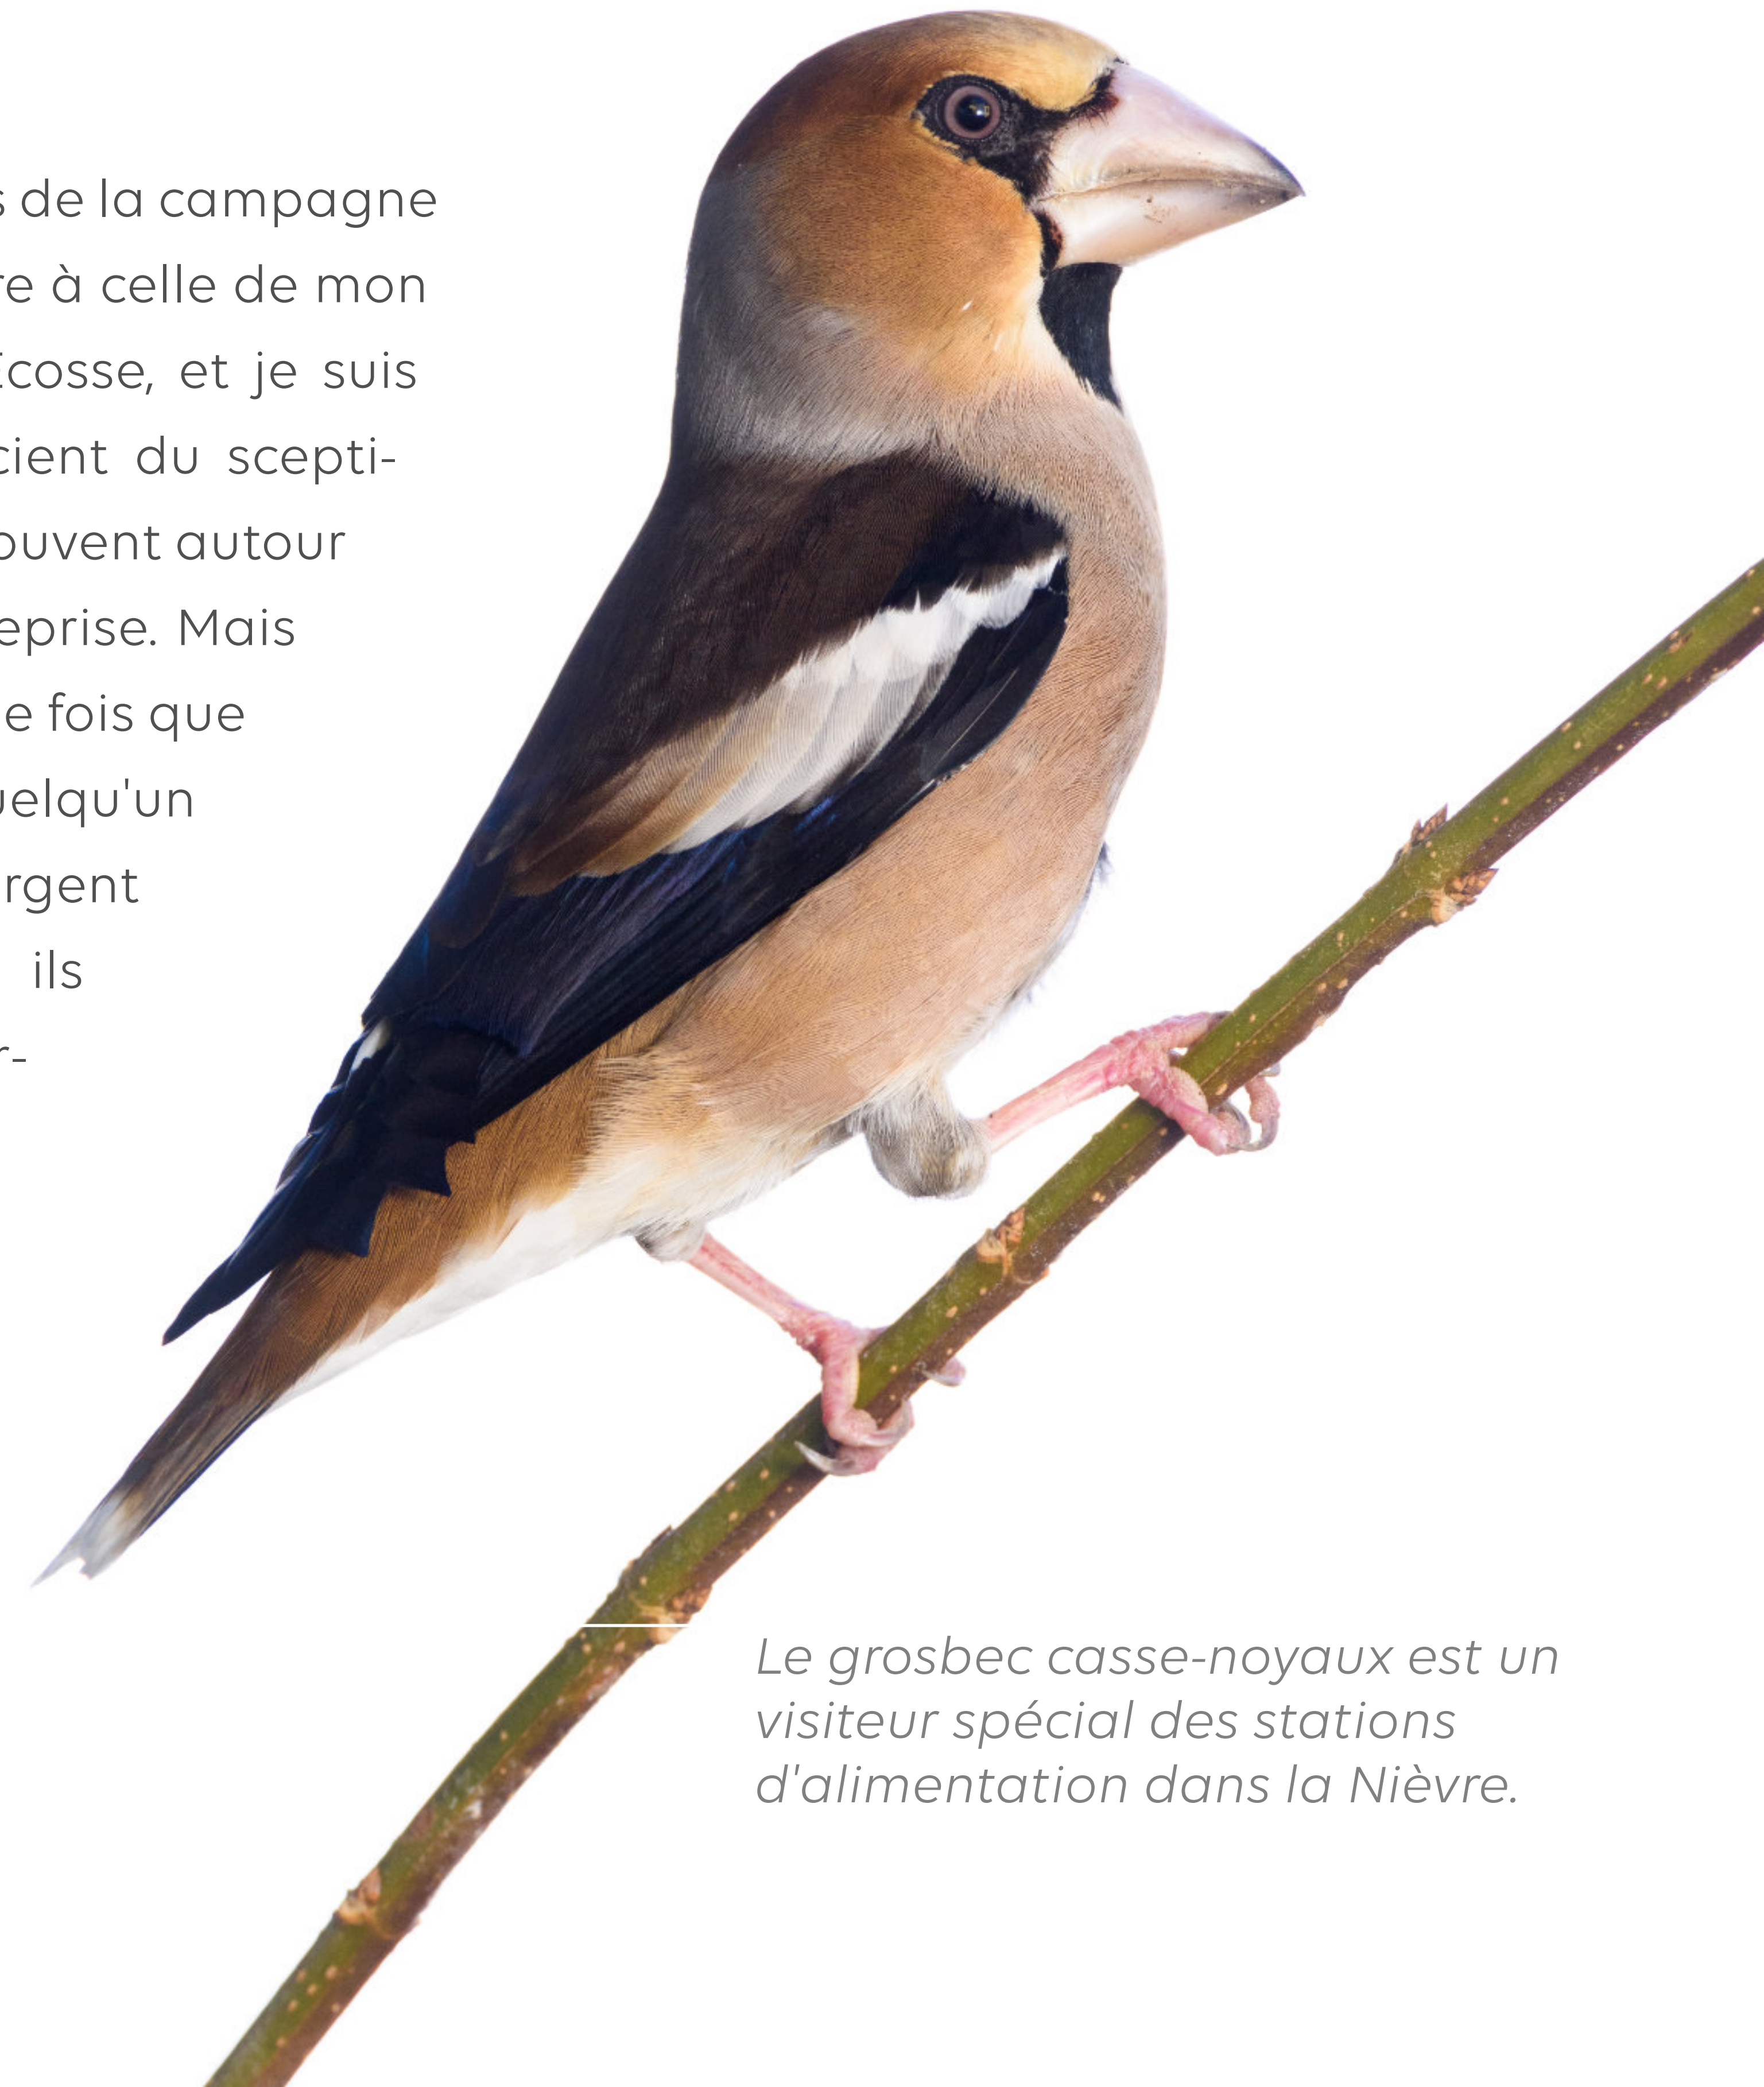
s de la campagne
re à celle de mon
Écosse, et je suis
cient du scepti-
ouvent autour
eprise. Mais
e fois que
uelqu'un
rgent
ils
r-

Le grosbec casse-noyaux est un visiteur spécial des stations d'alimentation dans la Nièvre.